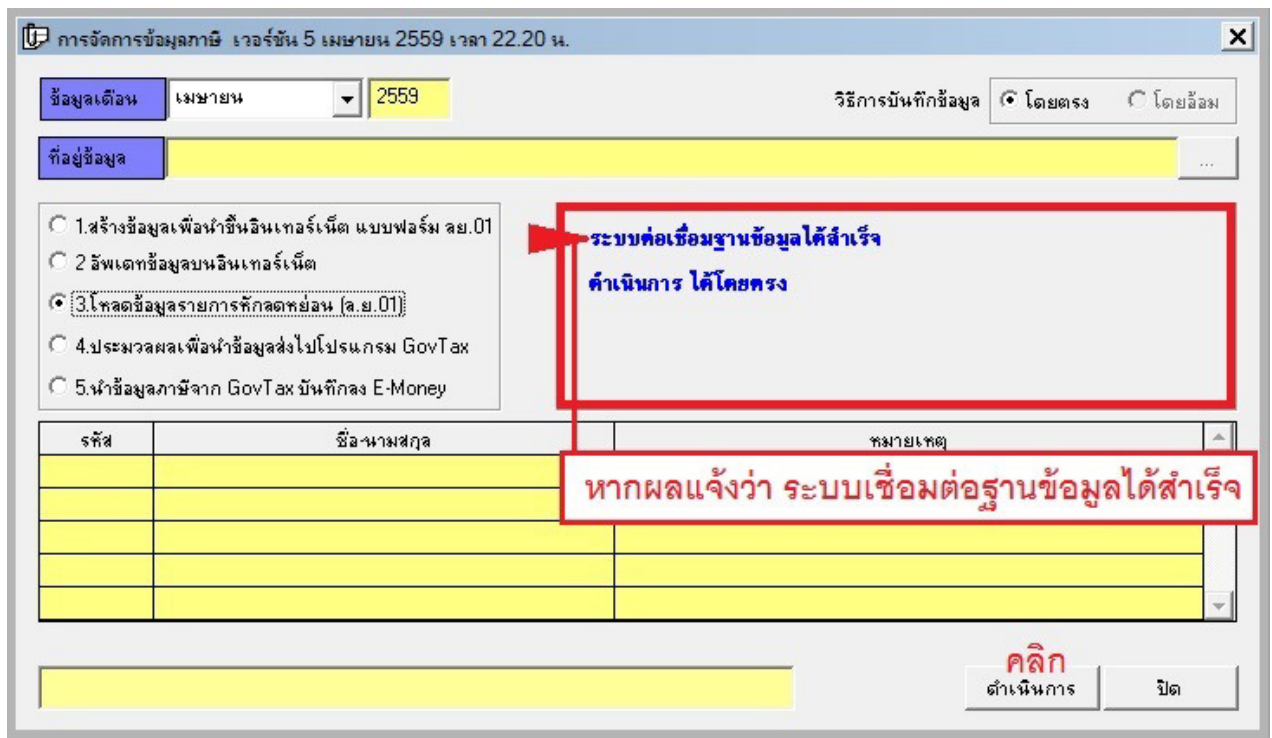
การจัดการข้อมูลภาษี เวอร์ชัน 5 เมษายน 2559 เวลา 22.20 น.

ข้อมูลเดือน เมษายน 2559

วิธีการบันทึกข้อมูล โดยตรง โดยอ้อม

ที่อยู่ข้อมูล ...

1.สร้างข้อมูลเพื่อนำขึ้นอินเทอร์เน็ต แบบฟอร์ม ลย.01

2 อัพเดทข้อมูลบนอินเทอร์เน็ต

3.โหลดข้อมูลรายการหักลดหย่อน (ล.ย.01)

4.ประมวลผลเพื่อนำข้อมูลส่งไปโปรแกรม GovTax

5.นำข้อมูลภาษีจาก GovTax บันทึกลง E-Money

ระบบต่อเชื่อมฐานข้อมูลได้สำเร็จ

ดำเนินการ ได้โดยตรง

| รหัส | ชื่อ-นามสกุล | หมายเหตุ |
|---|---|---|
| | | |
| | | |
| | | |
| | | |
| | | |

หากผลแจ้งว่า ระบบเชื่อมต่อฐานข้อมูลได้สำเร็จ

คลิก

ดำเนินการ

ปิด